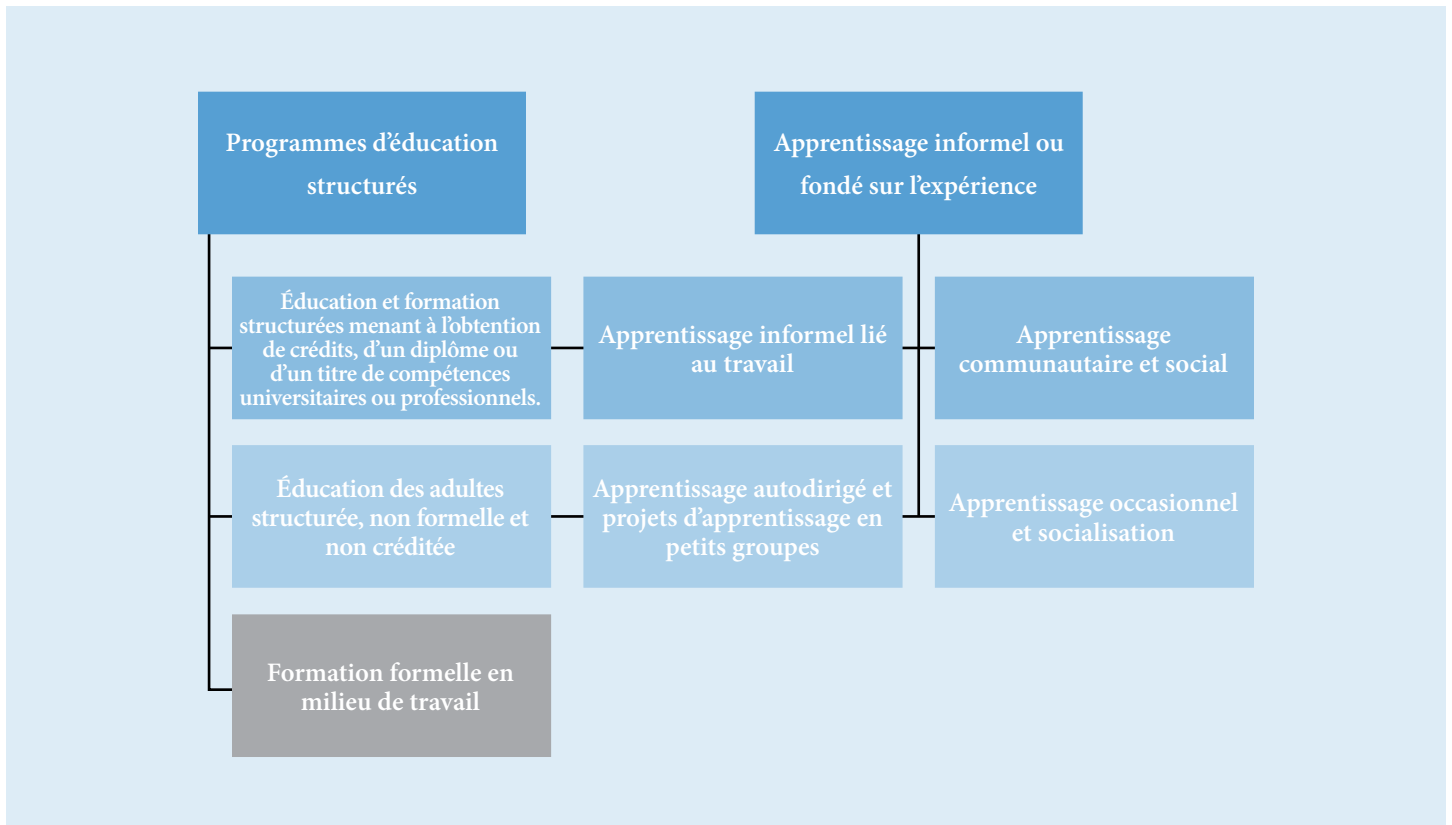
Programmes d’éducation structurés

Apprentissage informel ou fondé sur l’expérience

Éducation et formation structurées menant à l’obtention de crédits, d’un diplôme ou d’un titre de compétences universitaires ou professionnels.

Apprentissage informel lié au travail

Apprentissage communautaire et social

Éducation des adultes structurée, non formelle et non créditée

Apprentissage autodirigé et projets d’apprentissage en petits groupes

Apprentissage occasionnel et socialisation

Formation formelle en milieu de travail